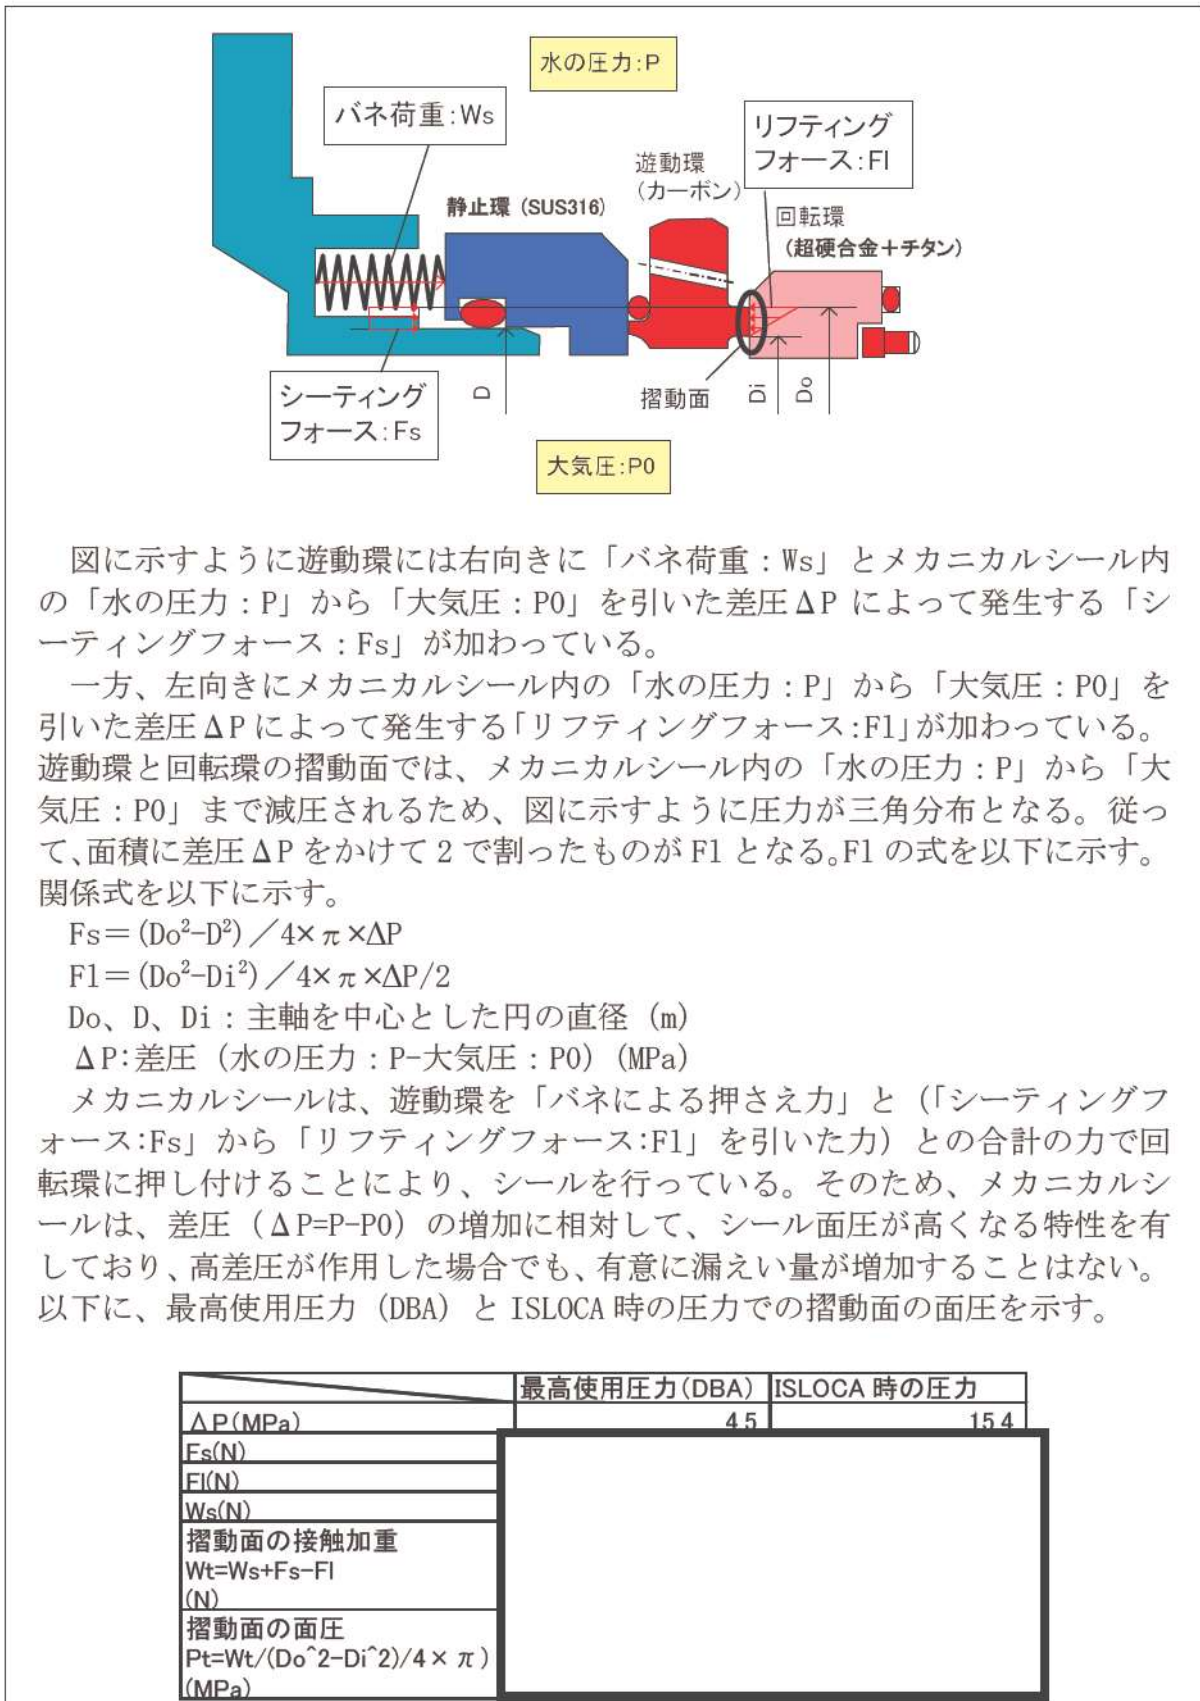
水の圧力:P

バネ荷重:Ws

リフティングフォース:Fl

遊動環（カーボン）

静止環（SUS316）

回転環（超硬合金＋チタン）

シーティングフォース:Fs

D

摺動面

Di

Do

大気圧:P0

図に示すように遊動環には右向きに「バネ荷重：Ws」とメカニカルシール内の「水の圧力：P」から「大気圧：P0」を引いた差圧ΔPによって発生する「シーティングフォース：Fs」が加わっている。

一方、左向きにメカニカルシール内の「水の圧力：P」から「大気圧：P0」を引いた差圧ΔPによって発生する「リフティングフォース:Fl」が加わっている。遊動環と回転環の摺動面では、メカニカルシール内の「水の圧力：P」から「大気圧：P0」まで減圧されるため、図に示すように圧力が三角分布となる。従って、面積に差圧ΔPをかけて2で割ったものがFlとなる。Flの式を以下に示す。関係式を以下に示す。

$Fs＝(Do^2-D^2)／4×\pi×ΔP$

$Fl＝(Do^2-Di^2)／4×\pi×ΔP/2$

Do、D、Di：主軸を中心とした円の直径（m）

ΔP:差圧（水の圧力：P-大気圧：P0）（MPa）

メカニカルシールは、遊動環を「バネによる押さえ力」と（「シーティングフォース:Fs」から「リフティングフォース:Fl」を引いた力）との合計の力で回転環に押し付けることにより、シールを行っている。そのため、メカニカルシールは、差圧（ΔP=P-P0）の増加に相対して、シール面圧が高くなる特性を有しており、高差圧が作用した場合でも、有意に漏えい量が増加することはない。以下に、最高使用圧力（DBA）とISLOCA時の圧力での摺動面の面圧を示す。

| | 最高使用圧力(DBA) | ISLOCA 時の圧力 |
|---|---|---|
| ΔP(MPa) | 4.5 | 15.4 |
| Fs(N) | | |
| Fl(N) | | |
| Ws(N) | | |
| 摺動面の接触加重 Wt=Ws+Fs-Fl (N) | | |
| 摺動面の面圧 Pt=Wt/(Do^2-Di^2)/4×π) (MPa) | | |